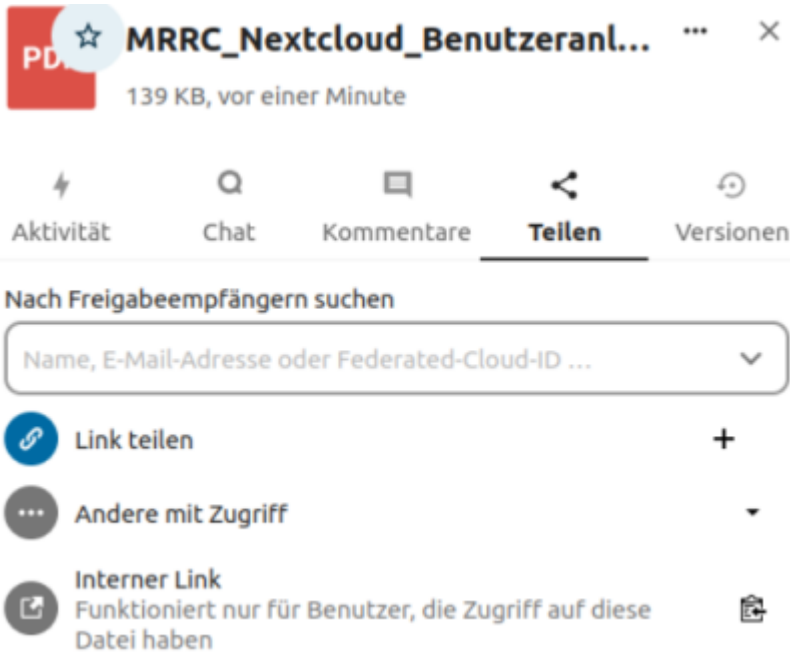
PDF

MRRC_Nextcloud_Benutzeranl...

139 KB, vor einer Minute

Aktivität
Chat
Kommentare
Teilen
Versionen

Nach Freigabeempfängern suchen

Name, E-Mail-Adresse oder Federated-Cloud-ID ...

Link teilen

Andere mit Zugriff

Interner Link
Funktioniert nur für Benutzer, die Zugriff auf diese Datei haben